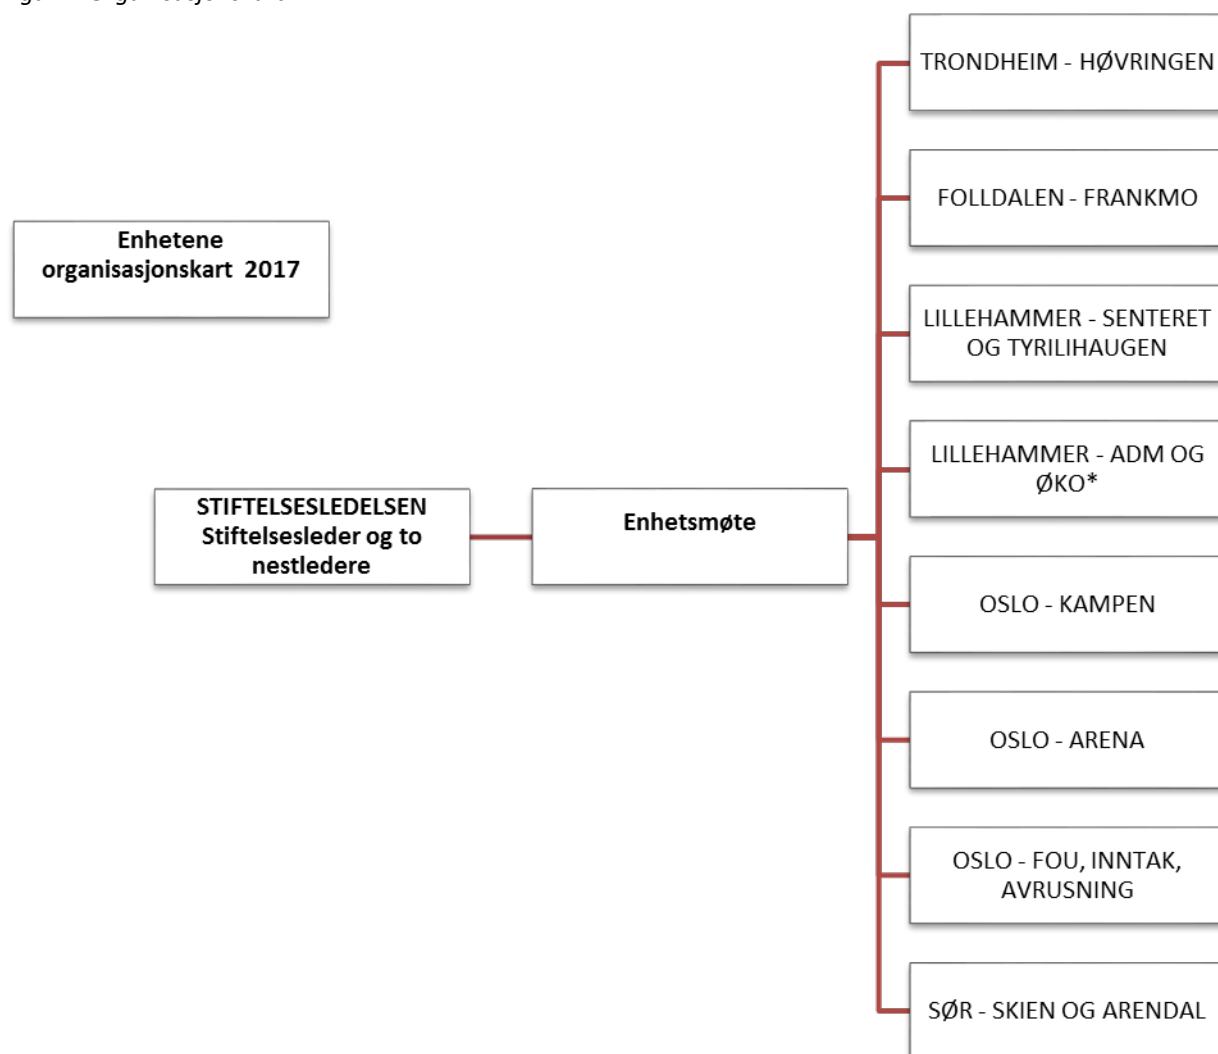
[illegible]

Enhetene organisasjonskart 2017

STIFTELSESLEDELSEN Stiftelsesleder og to nestledere

Enhetsmøte

TRONDHEIM - HØVRINGEN

FOLLDALEN - FRANKMO

LILLEHAMMER - SENTERET OG TYRILIHAUGEN

LILLEHAMMER - ADM OG ØKO*

OSLO - KAMPEN

OSLO - ARENA

OSLO - FOU, INNTAK, AVRUSNING

SØR - SKIEN OG ARENDAL